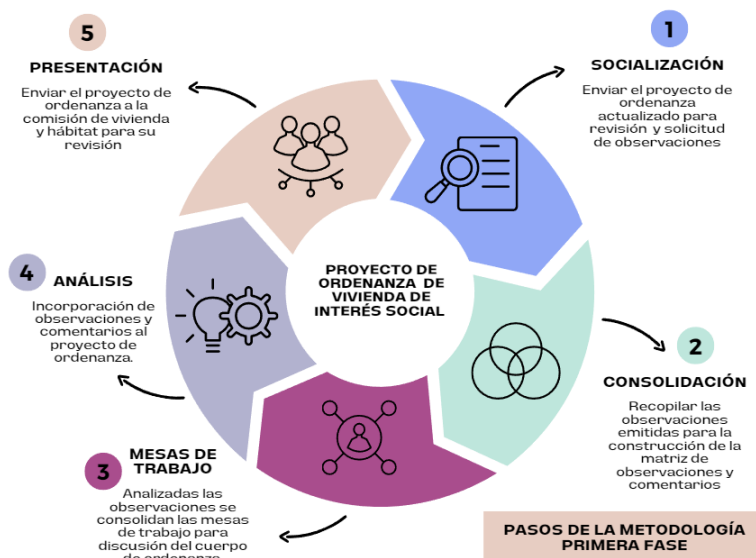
PROYECTO DE ORDENANZA DE VIVIENDA DE INTERÉS SOCIAL

1
SOCIALIZACIÓN
Enviar el proyecto de ordenanza actualizado para revisión y solicitud de observaciones

2
CONSOLIDACIÓN
Recopilar las observaciones emitidas para la construcción de la matriz de observaciones y comentarios

3
MESAS DE TRABAJO
Analizadas las observaciones se consolidan las mesas de trabajo para discusión del cuerpo de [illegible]

4
ANÁLISIS
Incorporación de observaciones y comentarios al proyecto de ordenanza.

5
PRESENTACIÓN
Enviar el proyecto de ordenanza a la comisión de vivienda y hábitat para su revisión

PASOS DE LA METODOLOGÍA PRIMERA FASE